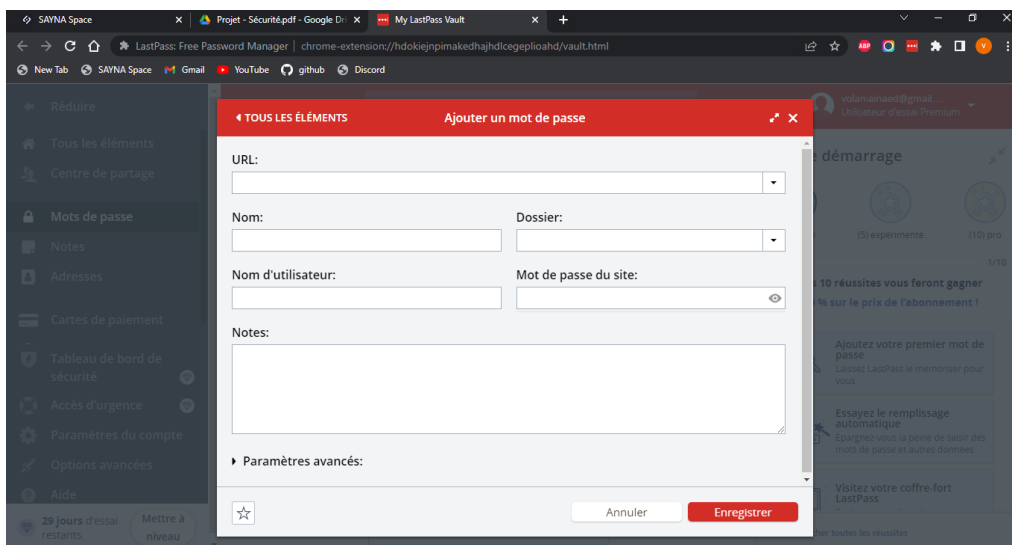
SAYNA Space ×
Projet - Sécurité.pdf - Google Dri ×
My LastPass Vault ×
+

LastPass: Free Password Manager | chrome-extension://hdokiejnpimakedhajhdlcegeplioahd/vault.html

New Tab SAYNA Space Gmail YouTube github Discord

Réduire
Tous les éléments
Centre de partage
Mots de passe
Notes
Adresses
Cartes de paiement
Tableau de bord de sécurité
Accès d'urgence
Paramètres du compte
Options avancées
Aide
29 jours d'essai restants
Mettre à niveau

volanainaed@gmail....
Utilisateur d'essai Premium

démarrage
(5) expérimenté
(10) pro
1/10
10 réussites vous feront gagner % sur le prix de l'abonnement !
Ajoutez votre premier mot de passe
Laissez LastPass le mémoriser pour vous
Essayez le remplissage automatique
Épargnez-vous la peine de saisir des mots de passe et autres données
Visitez votre coffre-fort LastPass
Voir toutes les réussites

TOUS LES ÉLÉMENTS
Ajouter un mot de passe
URL:
Nom:
Dossier:
Nom d'utilisateur:
Mot de passe du site:
Notes:
Paramètres avancés:
Annuler
Enregistrer